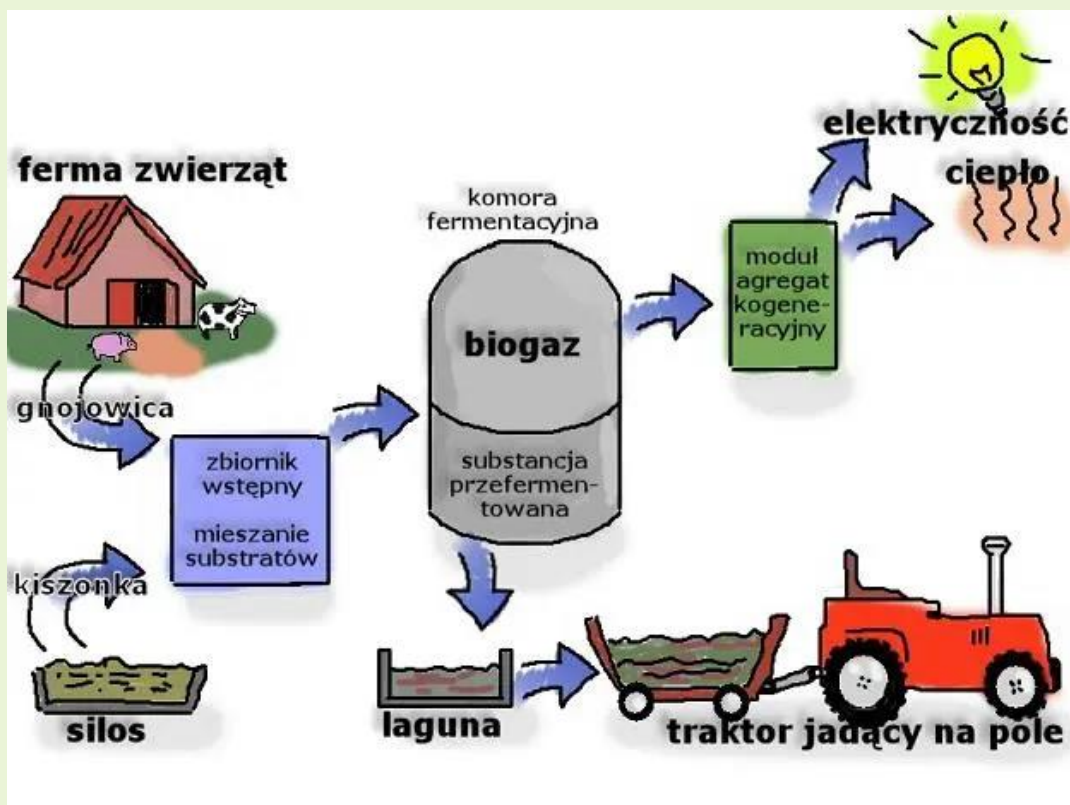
elektryczność

ciepło

ferma zwierząt

komora fermentacyjna

modul agregat kogeneracyjny

biogaz

gnojowica

zbiornik wstępny

mieszanie substratów

substancja przefermentowana

kiszonka

silos

laguna

traktor jadący na pole